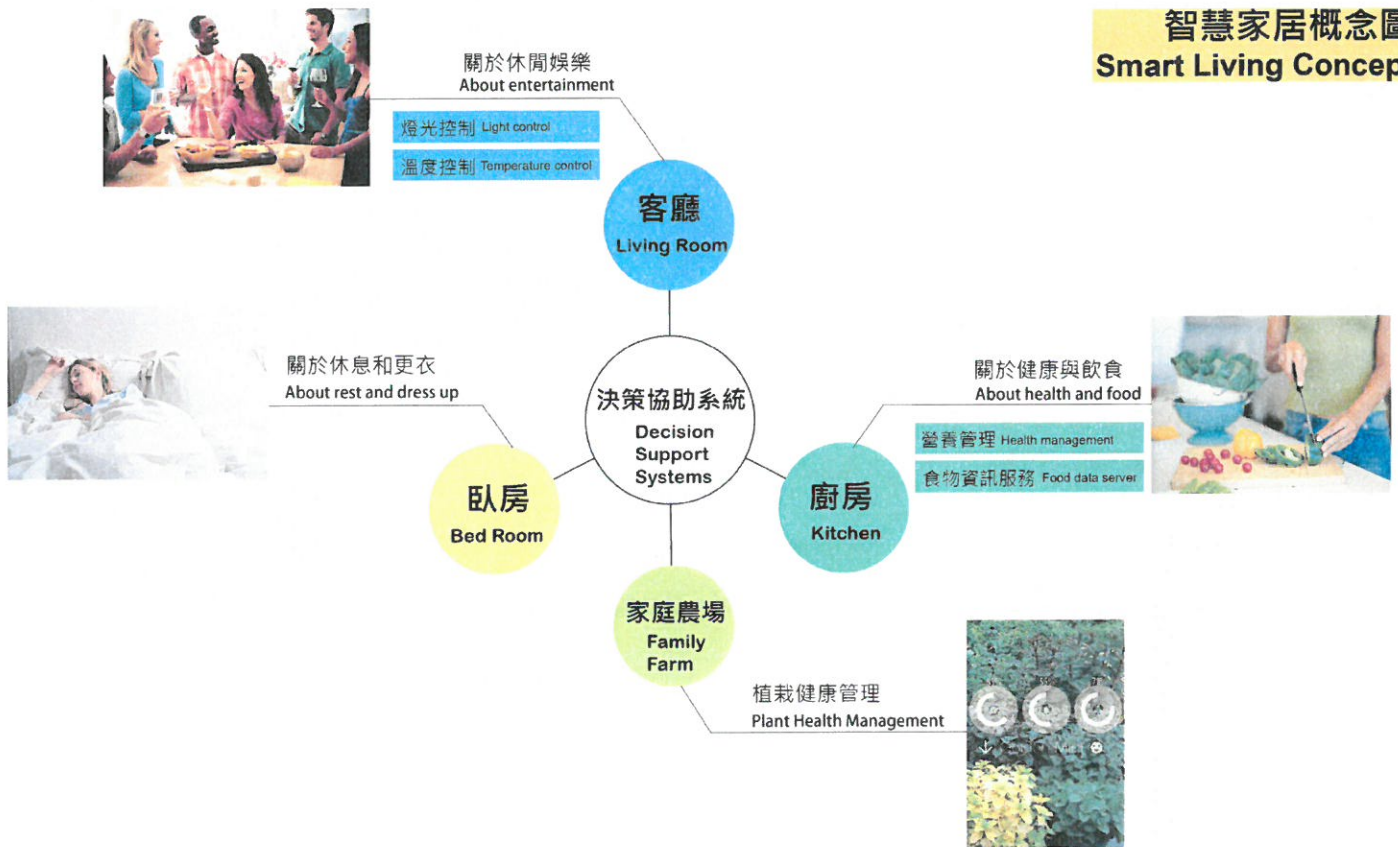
智慧家居概念圖
Smart Living Concep

關於休閒娛樂
About entertainment

燈光控制 Light control

溫度控制 Temperature control

客廳
Living Room

關於休息和更衣
About rest and dress up

決策協助系統
Decision Support Systems

關於健康與飲食
About health and food

營養管理 Health management

食物資訊服務 Food data server

臥房
Bed Room

廚房
Kitchen

家庭農場
Family Farm

植栽健康管理
Plant Health Management